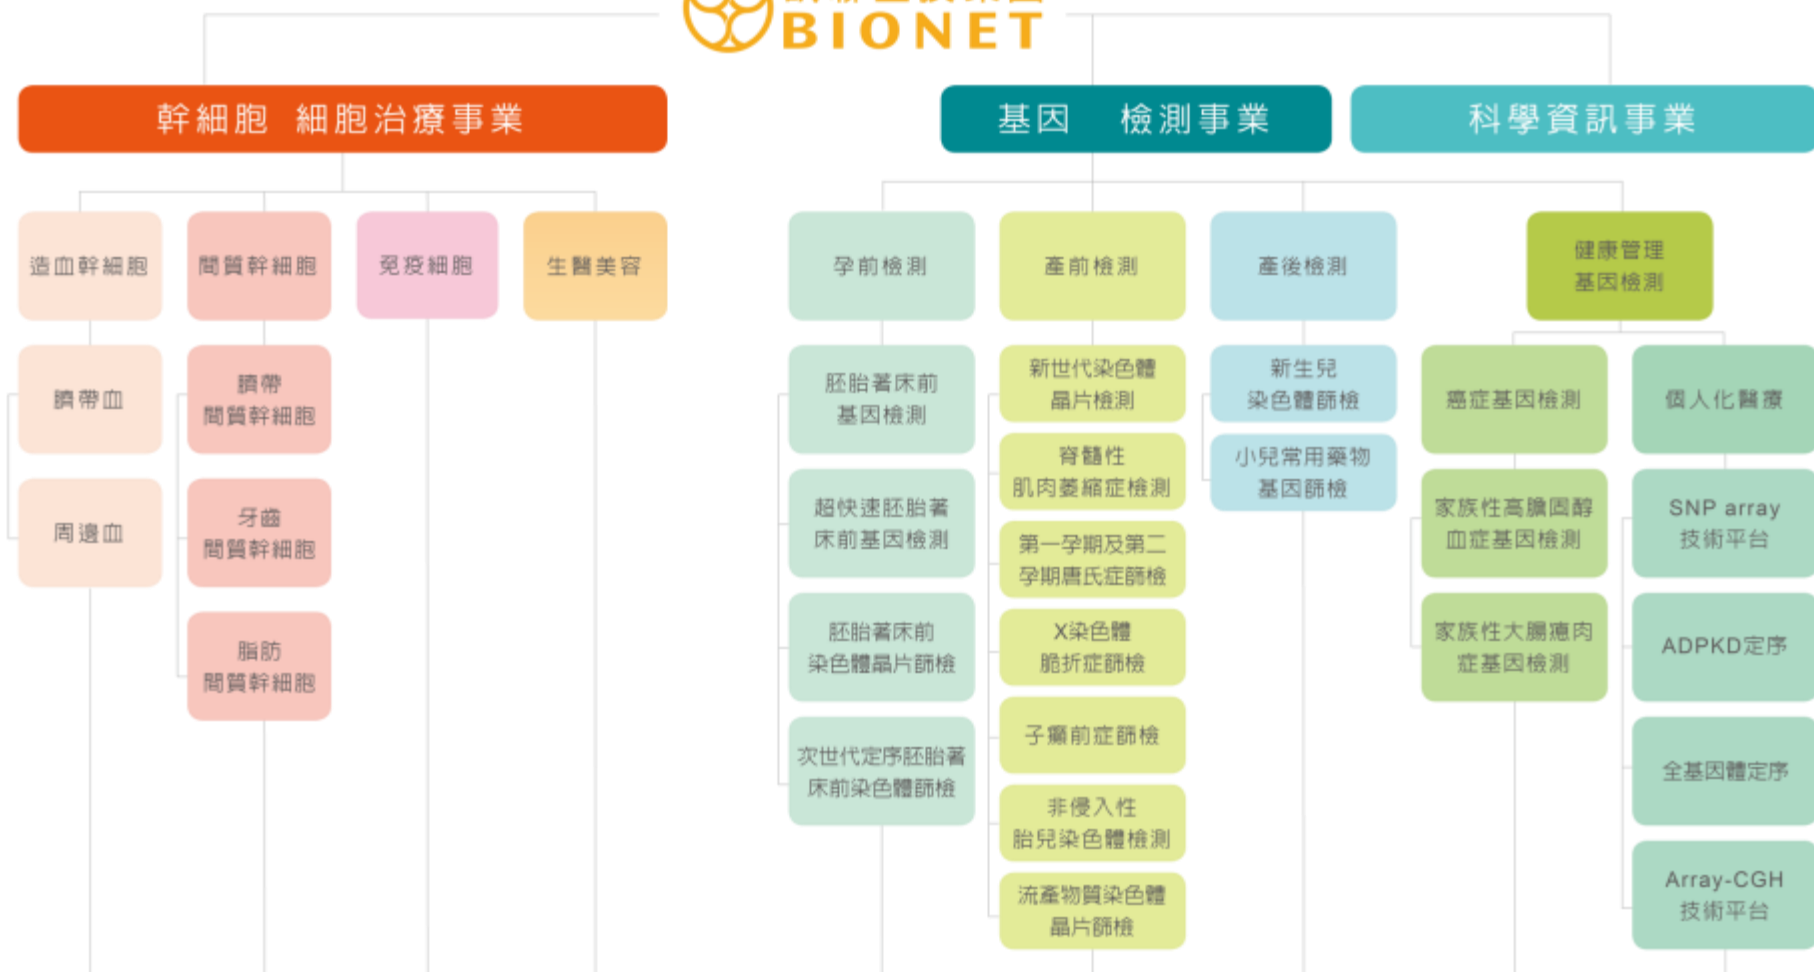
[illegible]
BIONET

幹細胞 細胞治療事業

基因 檢測事業

科學資訊事業

造血幹細胞

臍帶血

周邊血

間質幹細胞

臍帶
間質幹細胞

牙齒
間質幹細胞

脂肪
間質幹細胞

免疫細胞

生醫美容

孕前檢測

胚胎著床前
基因檢測

超快速胚胎著
床前基因檢測

胚胎著床前
染色體晶片篩檢

次世代定序胚胎著
床前染色體篩檢

產前檢測

新世代染色體
晶片檢測

脊髓性
肌肉萎縮症檢測

第一孕期及第二
孕期唐氏症篩檢

X染色體
脆折症篩檢

子癲前症篩檢

非侵入性
胎兒染色體檢測

流產物質染色體
晶片篩檢

產後檢測

新生兒
染色體篩檢

小兒常用藥物
基因篩檢

健康管理
基因檢測

癌症基因檢測

家族性高膽固醇
血症基因檢測

家族性大腸瘜肉
症基因檢測

個人化醫療

SNP array
技術平台

ADPKD定序

全基因體定序

Array-CGH
技術平台